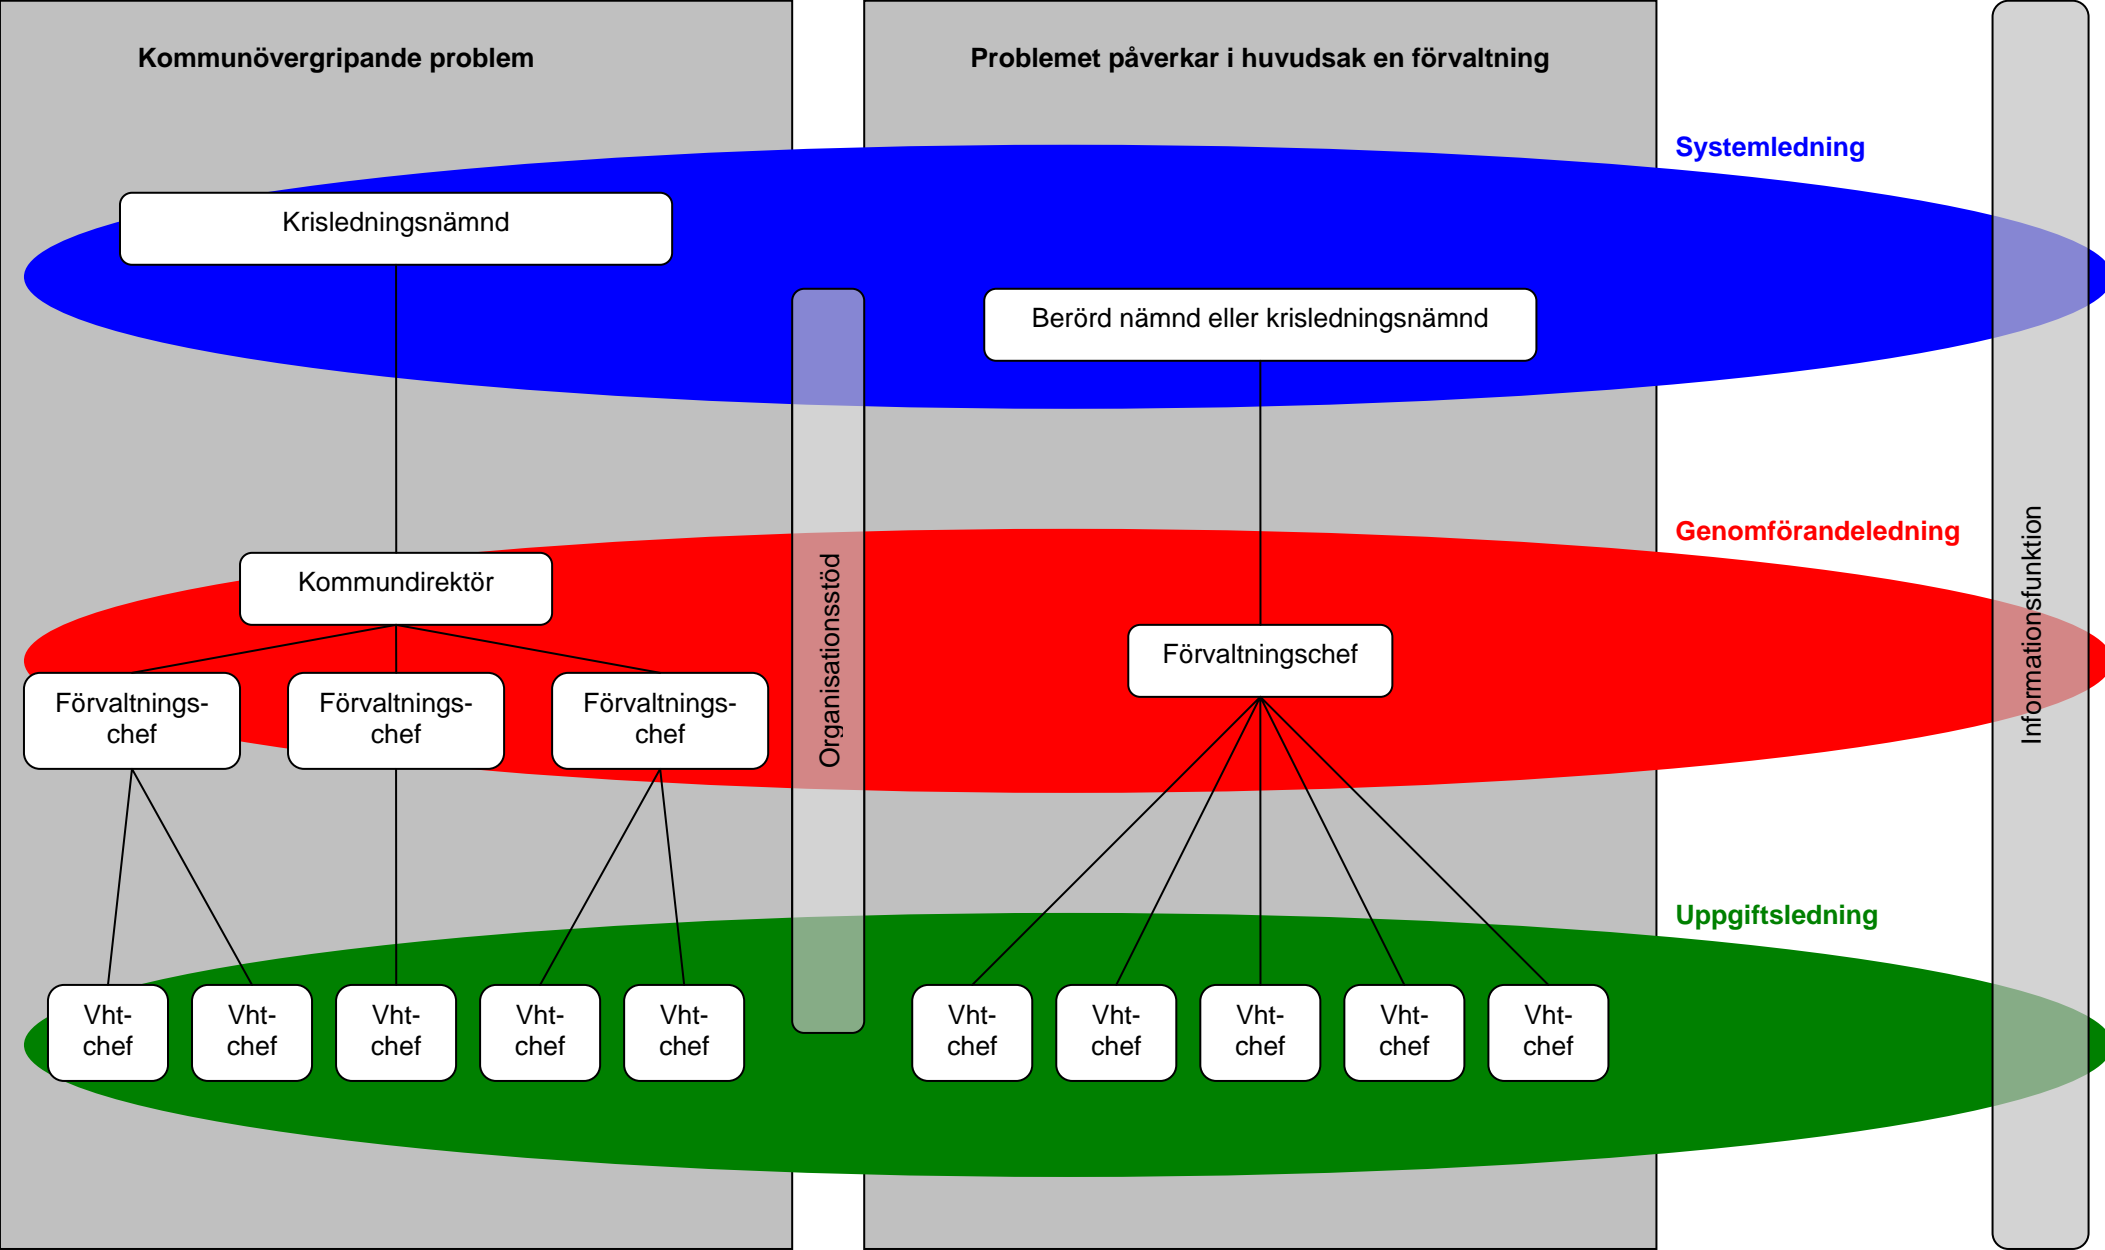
Kommunövergripande problem

Problemet påverkar i huvudsak en förvaltning

Systemledning

Krisledningsnämnd

Berörd nämnd eller krisledningsnämnd

Genomförandeledning

Kommundirektör

Förvaltnings-chef

Förvaltnings-chef

Förvaltnings-chef

Organisationsstöd

Förvaltningschef

Informationsfunktion

Uppgiftsledning

Vht-chef

Vht-chef

Vht-chef

Vht-chef

Vht-chef

Vht-chef

Vht-chef

Vht-chef

Vht-chef

Vht-chef